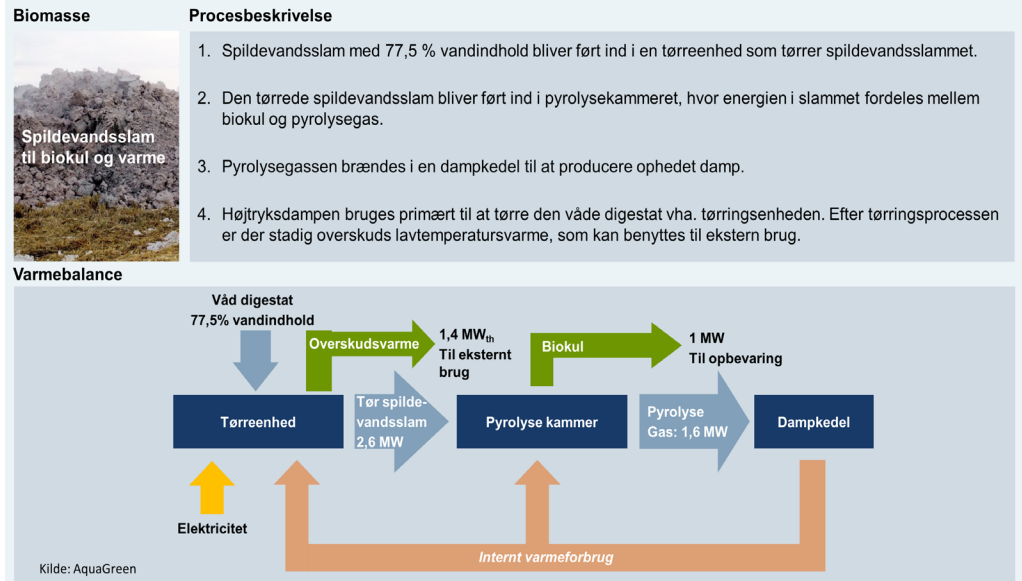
Biomasse

Spildevandsslam til biokul og varme

Procesbeskrivelse

1. Spildevandsslam med 77,5 % vandindhold bliver ført ind i en tørreenhed som tørrer spildevandsslammet.

2. Den tørrede spildevandsslam bliver ført ind i pyrolysekammeret, hvor energien i slammet fordeles mellem biokul og pyrolysegas.

3. Pyrolysegassen brændes i en dampkedel til at producere ophedet damp.

4. Højtryksdampen bruges primært til at tørre den våde digestat vha. tørringsenheden. Efter tørringsprocessen er der stadig overskuds lavtemperatursvarme, som kan benyttes til ekstern brug.

Varmebalance

Våd digestat 77,5% vandindhold

Overskudsvarme

1,4 $MW_{th}$ Til eksternt brug

Biokul

1 MW Til opbevaring

Tørreenhed

Tør spildevandsslam 2,6 MW

Pyrolyse kammer

Pyrolyse Gas: 1,6 MW

Dampkedel

Elektricitet

Internt varmeforbrug

Kilde: AquaGreen